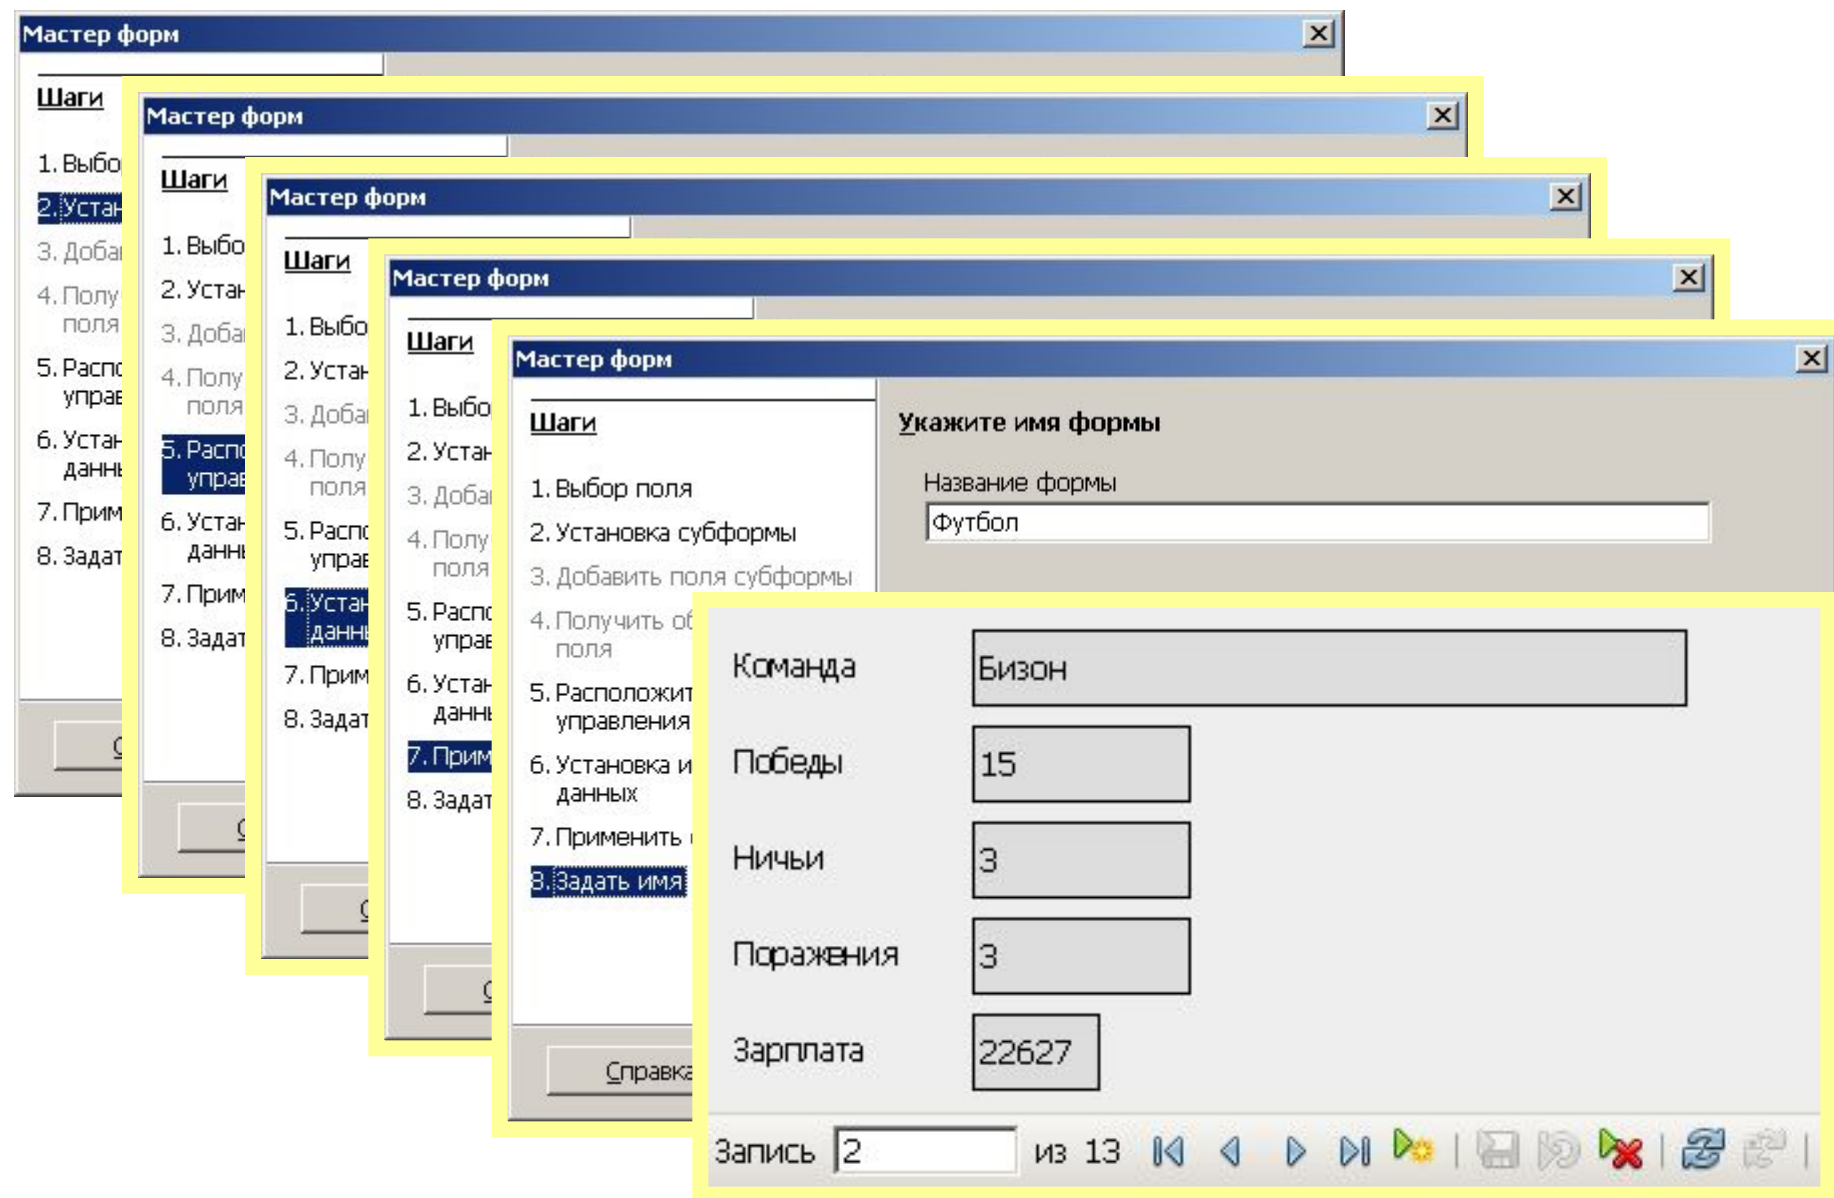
Мастер форм

Шаги

1. Выбор поля
2. Установка субформы
3. Добавить поля субформы
4. Получить об
поля
5. Расположит
управления
6. Установка и
данных
7. Применить
8. Задать имя

Справка

Укажите имя формы

Название формы

Футбол

| Команда | Бизон |
|---|---|
| Победы | 15 |
| Ничьи | 3 |
| Поражения | 3 |
| Зарплата | 22627 |

Запись 2 из 13